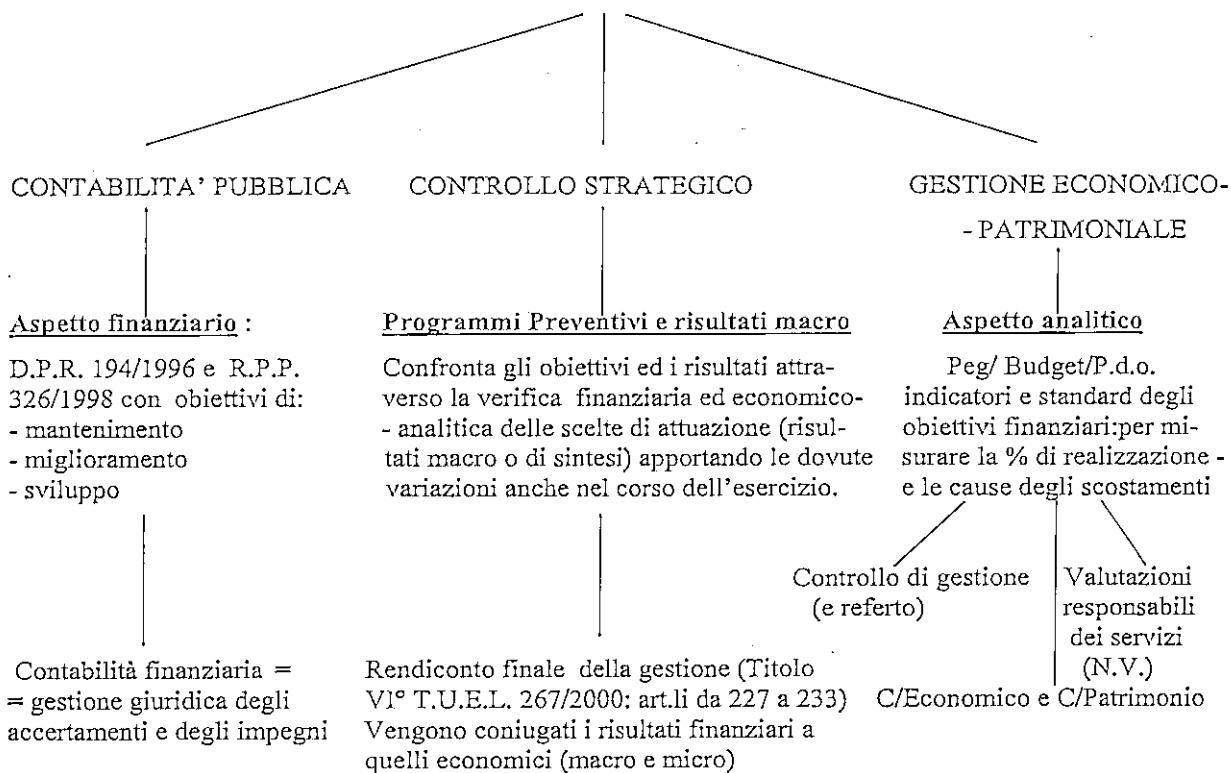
CONTABILITA' PUBBLICA

Aspetto finanziario :

D.P.R. 194/1996 e R.P.P. 326/1998 con obiettivi di:
- mantenimento
- miglioramento
- sviluppo

Contabilità finanziaria =
= gestione giuridica degli accertamenti e degli impegni

CONTROLLO STRATEGICO

Programmi Preventivi e risultati macro

Confronta gli obiettivi ed i risultati attraverso la verifica finanziaria ed economico- - analitica delle scelte di attuazione (risultati macro o di sintesi) apportando le dovute variazioni anche nel corso dell'esercizio.

Rendiconto finale della gestione (Titolo VI° T.U.E.L. 267/2000: art.li da 227 a 233) Vengono coniugati i risultati finanziari a quelli economici (macro e micro)

GESTIONE ECONOMICO- - PATRIMONIALE

Aspetto analitico

Peg/ Budget/P.d.o. indicatori e standard degli obiettivi finanziari:per misurare la % di realizzazione - e le cause degli scostamenti

Controllo di gestione (e referto)

Valutazioni responsabili dei servizi (N.V.)

C/Economico e C/Patrimonio